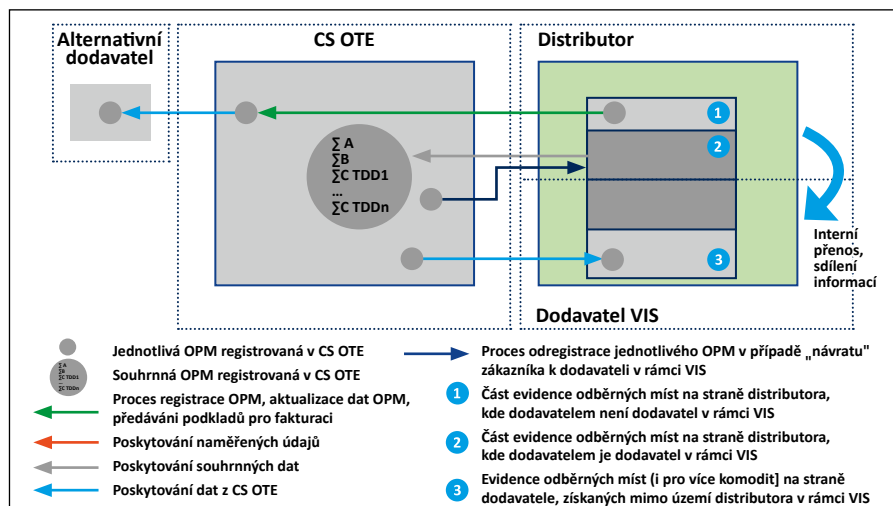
Alternativní dodavatel

CS OTE

Distributor

$\sum A$
$\sum B$
$\sum C$ TDD1
...
$\sum C$ TDDn

1

2

3

Interní přenos, sdílení informací

Dodavatel VIS

Jednotlivá OPM registrovaná v CS OTE

$\sum A$
$\sum B$
$\sum C$ TDD1
...
$\sum C$ TDDn

Souhrnná OPM registrovaná v CS OTE

Proces registrace OPM, aktualizace dat OPM, předávání podkladů pro fakturaci

Poskytování naměřených údajů

Poskytování souhrnných dat

Poskytování dat z CS OTE

Proces odregistrace jednotlivého OPM v případě „návratu" zákazníka k dodavateli v rámci VIS

1 Část evidence odběrných míst na straně distributora, kde dodavatelem není dodavatel v rámci VIS

2 Část evidence odběrných míst na straně distributora, kde dodavatelem je dodavatel v rámci VIS

3 Evidence odběrných míst (i pro více komodit) na straně dodavatele, získaných mimo území distributora v rámci VIS